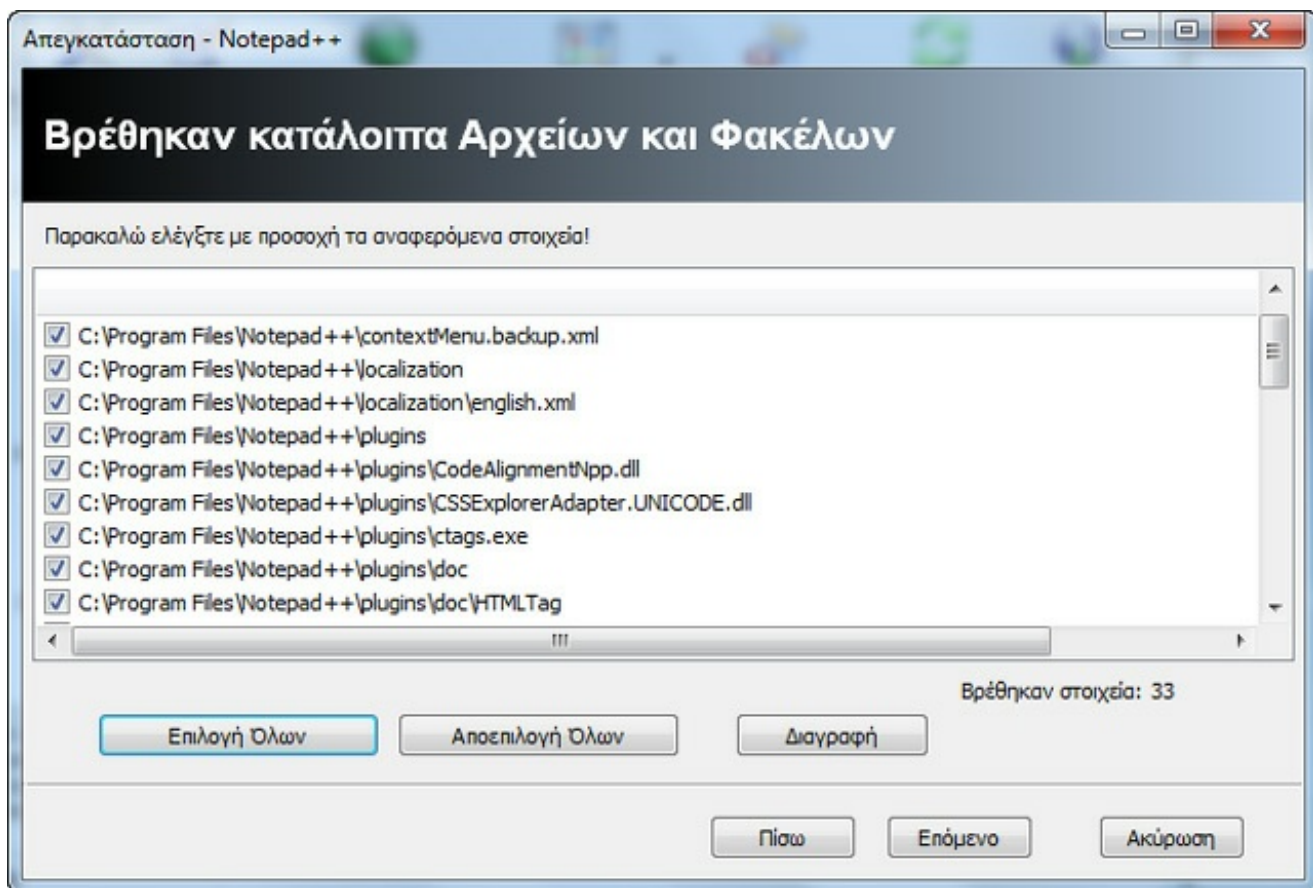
Απεγκατάσταση - Notepad++

Βρέθηκαν κατάλοιπα Αρχείων και Φακέλων

Παρακαλώ ελέγξτε με προσοχή τα αναφερόμενα στοιχεία!

C:\Program Files\Notepad++\contextMenu.backup.xml
C:\Program Files\Notepad++\localization
C:\Program Files\Notepad++\localization\english.xml
C:\Program Files\Notepad++\plugins
C:\Program Files\Notepad++\plugins\CodeAlignmentNpp.dll
C:\Program Files\Notepad++\plugins\CSSExplorerAdapter.UNICODE.dll
C:\Program Files\Notepad++\plugins\ctags.exe
C:\Program Files\Notepad++\plugins\doc
C:\Program Files\Notepad++\plugins\doc\HTMLTag

Βρέθηκαν στοιχεία: 33

Επιλογή Όλων
Αποεπιλογή Όλων
Διαγραφή

Πίσω
Επόμενο
Ακύρωση